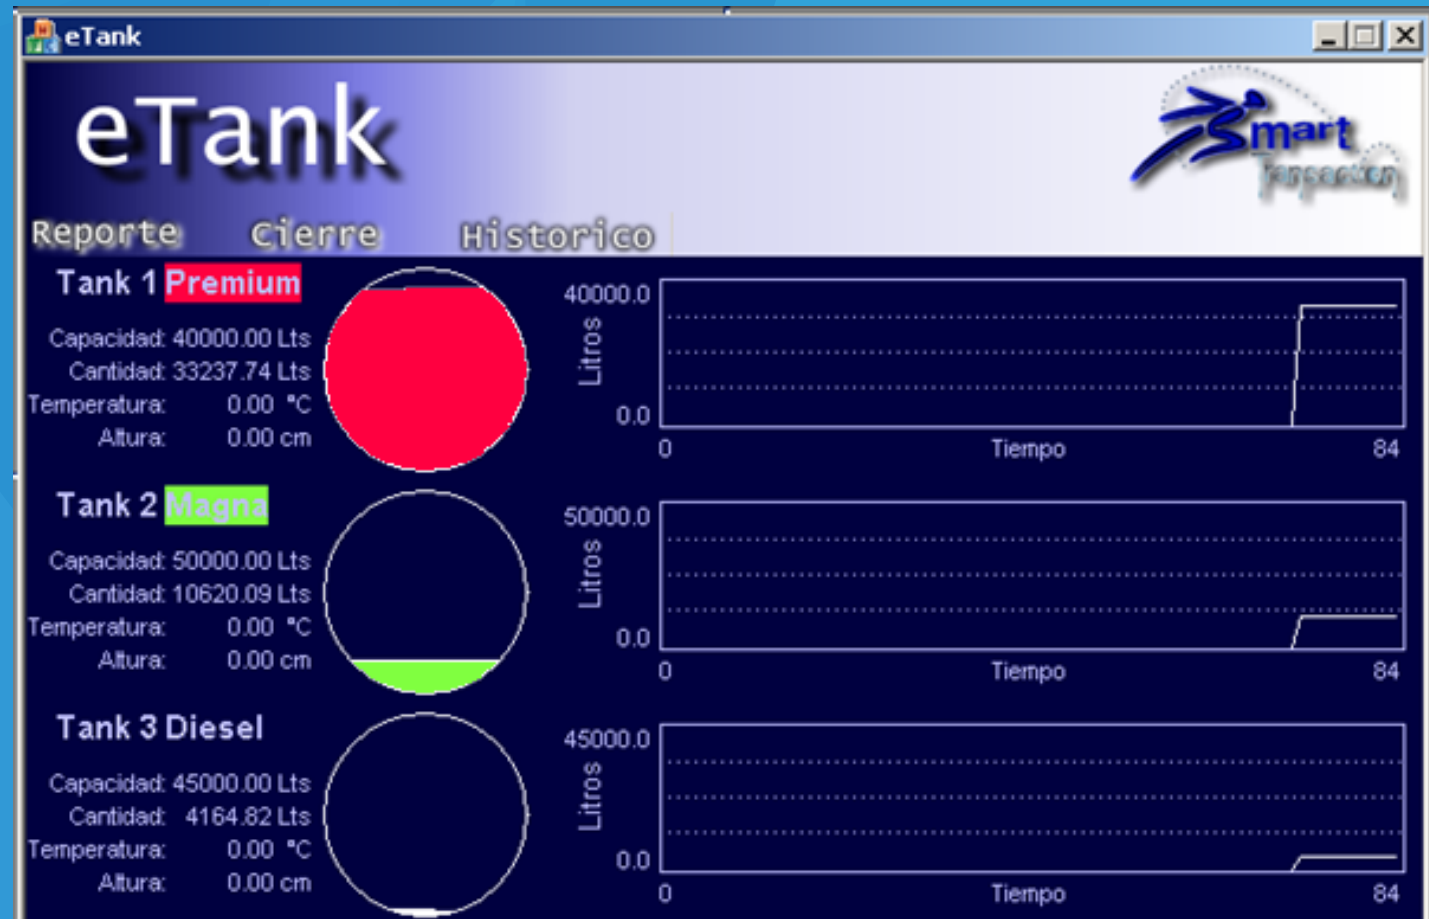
eTank

eTank

Smart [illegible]

Reporte Cierre Historico

Tank 1 Premium

Capacidad: 40000.00 Lts
Cantidad: 33237.74 Lts
Temperatura: 0.00 °C
Altura: 0.00 cm

40000.0
Litros
0.0
0
Tiempo
84

Tank 2 Magna

Capacidad: 50000.00 Lts
Cantidad: 10620.09 Lts
Temperatura: 0.00 °C
Altura: 0.00 cm

50000.0
Litros
0.0
0
Tiempo
84

Tank 3 Diesel

Capacidad: 45000.00 Lts
Cantidad: 4164.82 Lts
Temperatura: 0.00 °C
Altura: 0.00 cm

45000.0
Litros
0.0
0
Tiempo
84